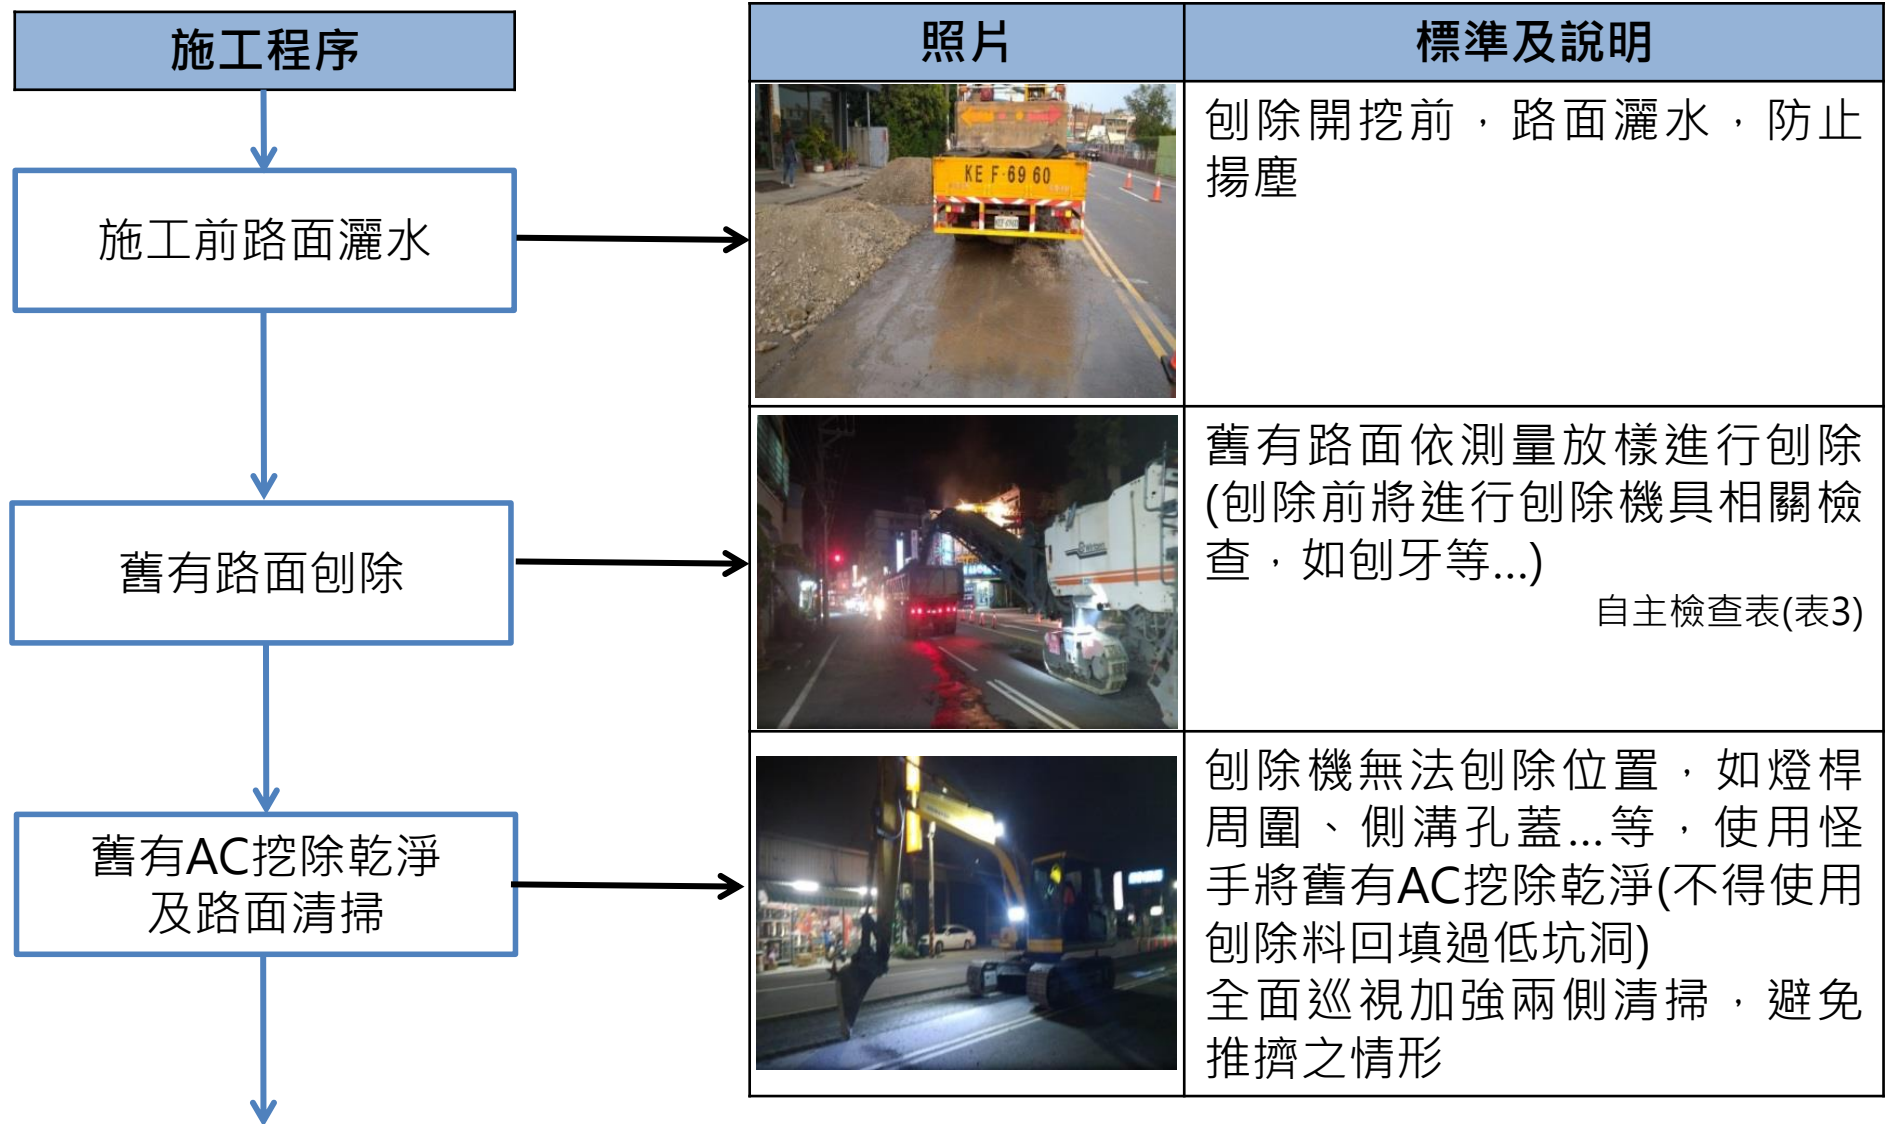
施工程序

施工前路面灑水

舊有路面刨除

舊有AC挖除乾淨及路面清掃

| 照片 | 標準及說明 |
|---|---|
| KE F·69 60 | 刨除開挖前，路面灑水，防止揚塵 |
|  | 舊有路面依測量放樣進行刨除(刨除前將進行刨除機具相關檢查，如刨牙等...) 自主檢查表(表3) |
|  | 刨除機無法刨除位置，如燈桿周圍、側溝孔蓋...等，使用怪手將舊有AC挖除乾淨(不得使用刨除料回填過低坑洞) 全面巡視加強兩側清掃，避免推擠之情形 |